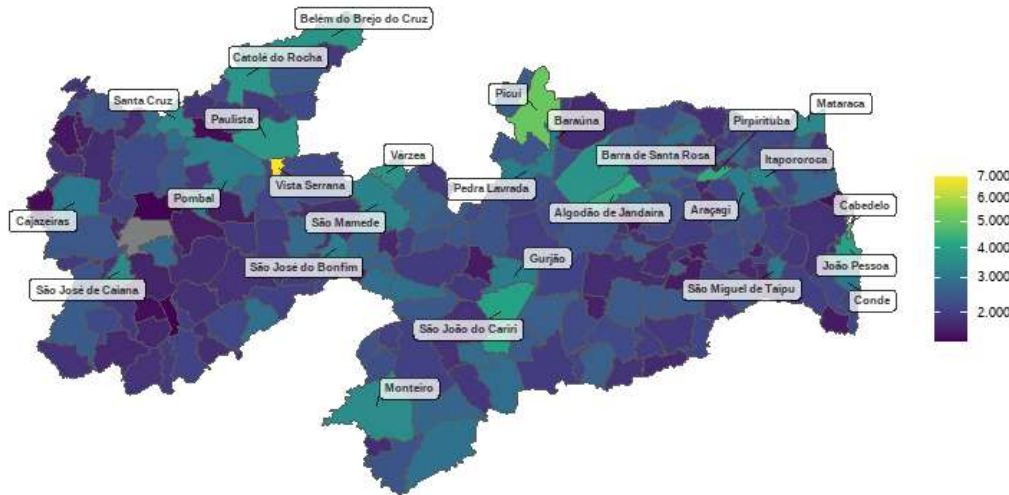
Belém do Brejo do Cruz
Catolé do Rocha
Santa Cruz
Paulista
Picuí
Baraúna
Mataraca
Pirpirituba
Barra de Santa Rosa
Itapororoca
Várzea
Vista Serrana
Pedra Lavrada
Pombal
Cajazeiras
São Mamede
Algodão de Jandaira
Araçagi
Cabedelo
São José do Bonfim
Gurjão
João Pessoa
São José de Caiana
São Miguel de Taipu
Conde
São João do Cariri
Monteiro

7.000
6.000
5.000
4.000
3.000
2.000